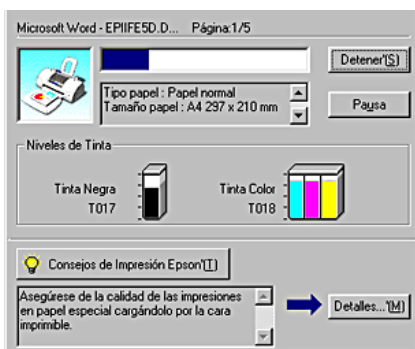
Microsoft Word - EPIIFE5D.D... Página:1/5

Detener(S)

Tipo papel : Papel normal
Tamaño papel : A4 297 x 210 mm

Pausa

Niveles de Tinta

Tinta Negra
T017

Tinta Color
T018

Consejos de Impresión Epson(T)

Asegúrese de la calidad de las impresiones en papel especial cargándolo por la cara imprimible.

Detalles...(M)